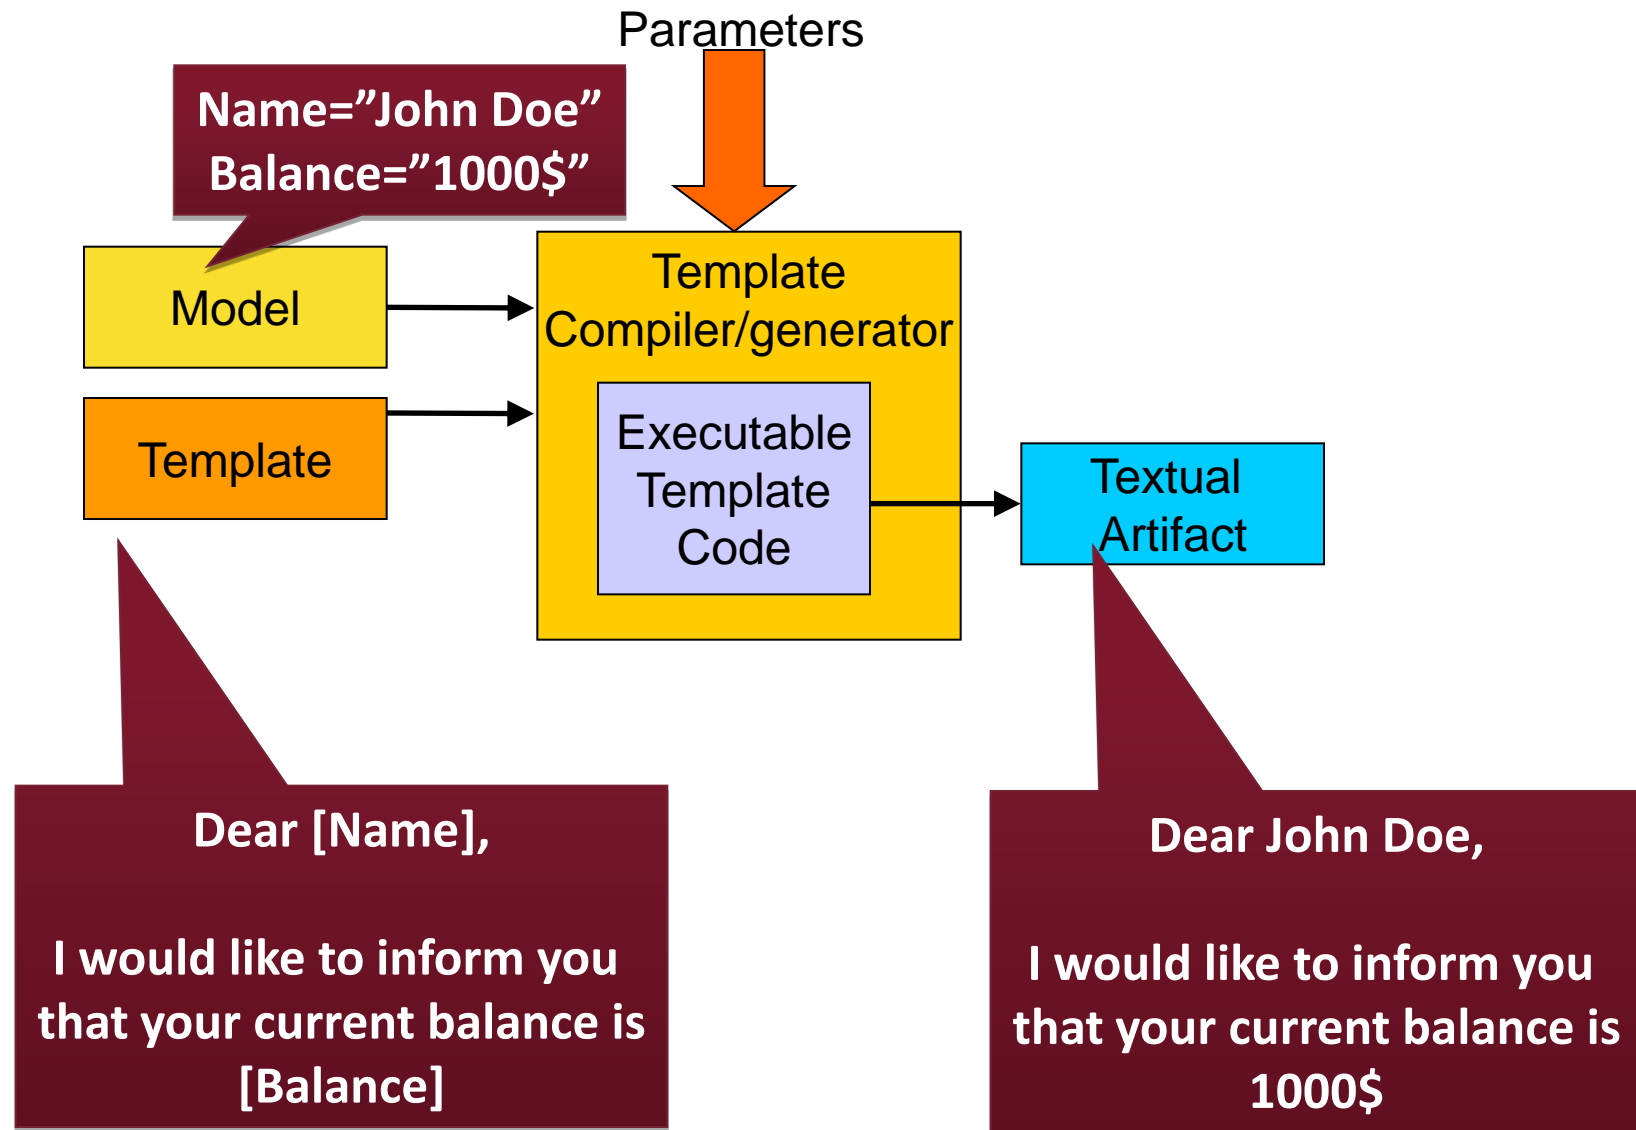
Parameters

Name=”John Doe”
Balance=”1000$”

Model

Template

Template Compiler/generator

Executable Template Code

Textual Artifact

Dear [Name],

I would like to inform you that your current balance is [Balance]

Dear John Doe,

I would like to inform you that your current balance is 1000$